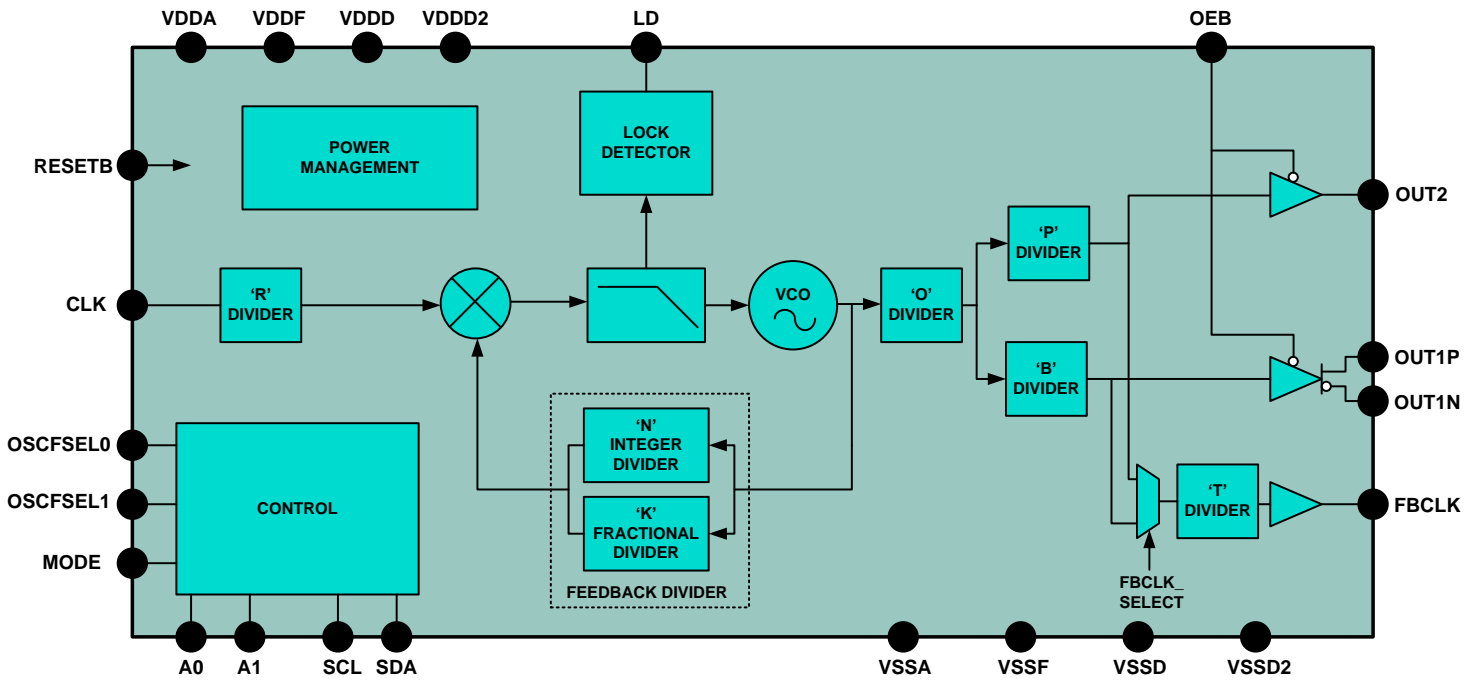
VDDA VDDF VDDD VDDD2 LD OEB

RESETB

POWER MANAGEMENT

LOCK DETECTOR

OUT2

'P' DIVIDER

CLK

'R' DIVIDER

VCO

'O' DIVIDER

OUT1P

'B' DIVIDER

OUT1N

OSCFSEL0

OSCFSEL1

MODE

CONTROL

'N' INTEGER DIVIDER

'K' FRACTIONAL DIVIDER

FEEDBACK DIVIDER

'T' DIVIDER

FBCLK

FBCLK_ SELECT

A0 A1 SCL SDA VSSA VSSF VSSD VSSD2